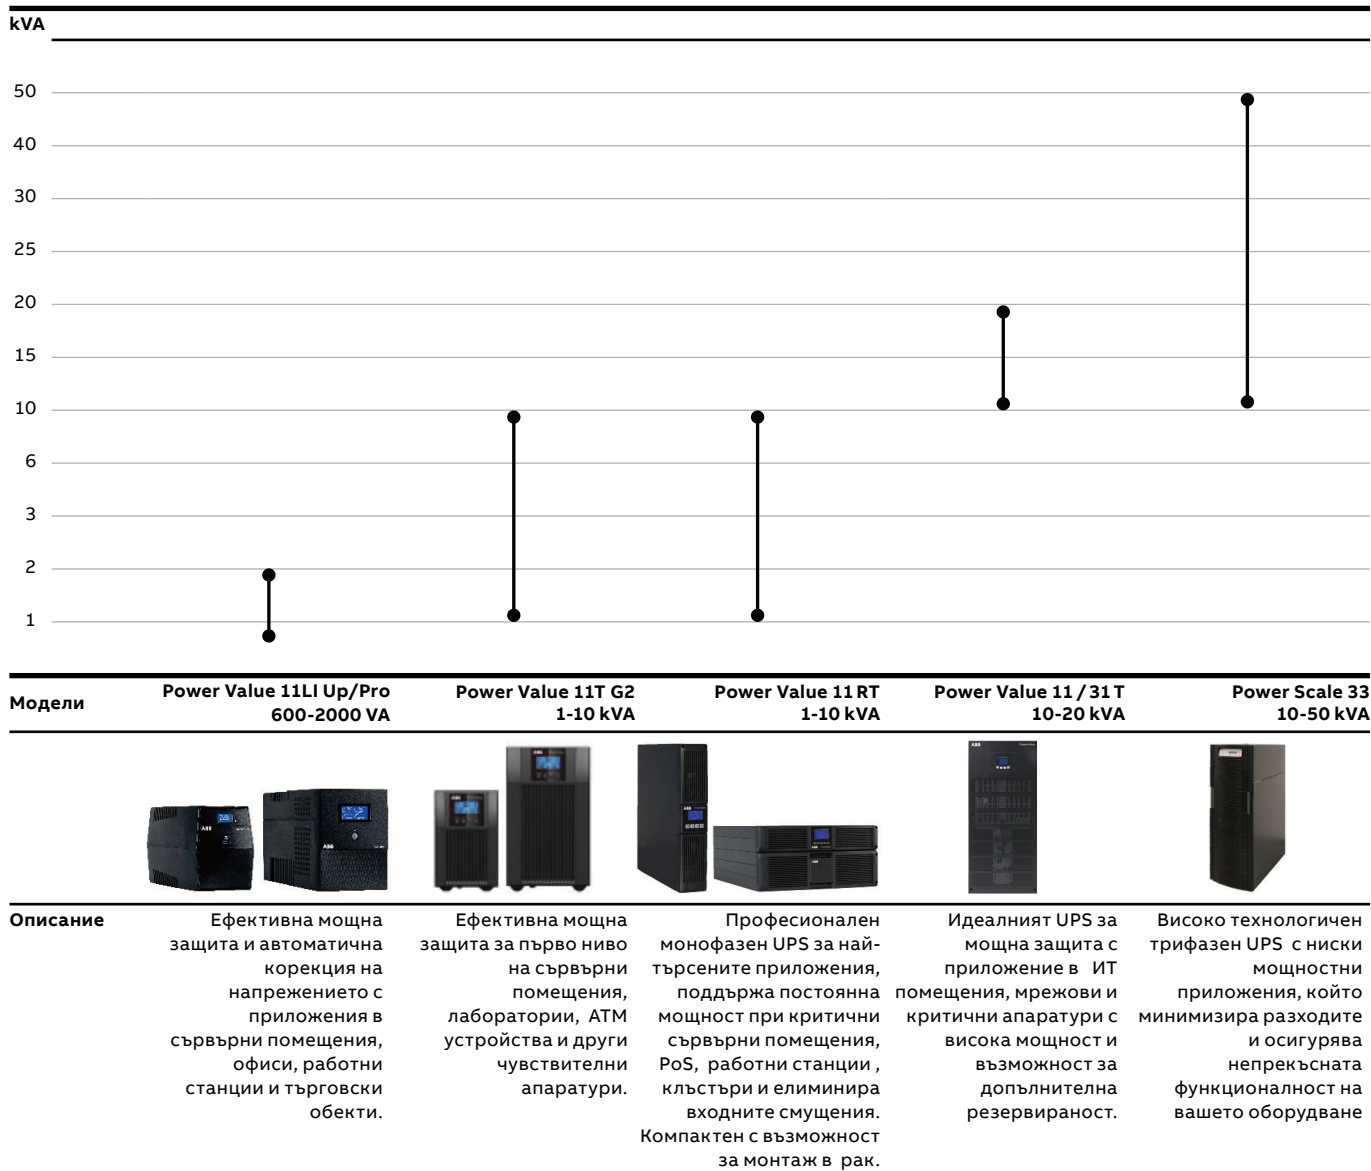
kVA

50
40
30
25
20
15
10
6
3
2
1

| Модели | Power Value 11LI Up/Pro 600-2000 VA | Power Value 11T G2 1-10 kVA | Power Value 11 RT 1-10 kVA | Power Value 11 / 31 T 10-20 kVA | Power Scale 33 10-50 kVA |
|---|---|---|---|---|---|
| Описание | Ефективна мощна защита и автоматична корекция на напрежението с приложения в сървърни помещения, офиси, работни станции и търговски обекти. | Ефективна мощна защита за първо ниво на сървърни помещения, лаборатории, ATM устройства и други чувствителни апаратури. | Професионален монофазен UPS за най-търсените приложения, поддържа постоянна мощност при критични сървърни помещения, PoS, работни станции , клъстъри и елиминира входните смущения. Компактен с възможност за монтаж в рак. | Идеалният UPS за мощна защита с приложение в ИТ помещения, мрежови и критични апаратури с висока мощност и възможност за допълнителна резервираност. | Високо технологичен трифазен UPS с ниски мощностни приложения, който минимизира разходите и осигурява непрекъсната функционалност на вашето оборудване |